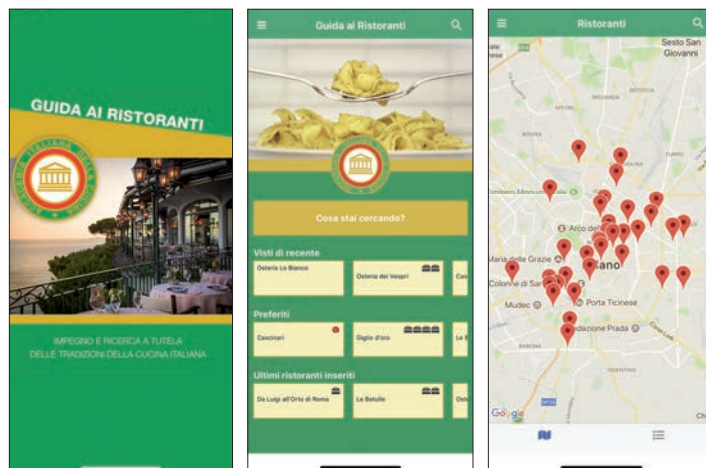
GUIDA AI RISTORANTI

ACCADEMIA ITALIANA DELLA CUCINA

IMPEGNO E RICERCA A TUTELA DELLE TRADIZIONI DELLA CUCINA ITALIANA

Guida ai Ristoranti

Cosa stai cercando?

Visti di recente

Osteria Le Bianco

Osteria dei Vespri

Cas

Preferiti

Cascinari

Giglio d'oro

Le E

Ultimi ristoranti inseriti

Da Luigi all'Orto di Roma

Le Betulle

Oste

Ristoranti

Sesto San Giovanni

Arco del

Maria delle Grazie

Colonne di San

lano

Mudec

Porta Ticinese

dazione Prada

Google